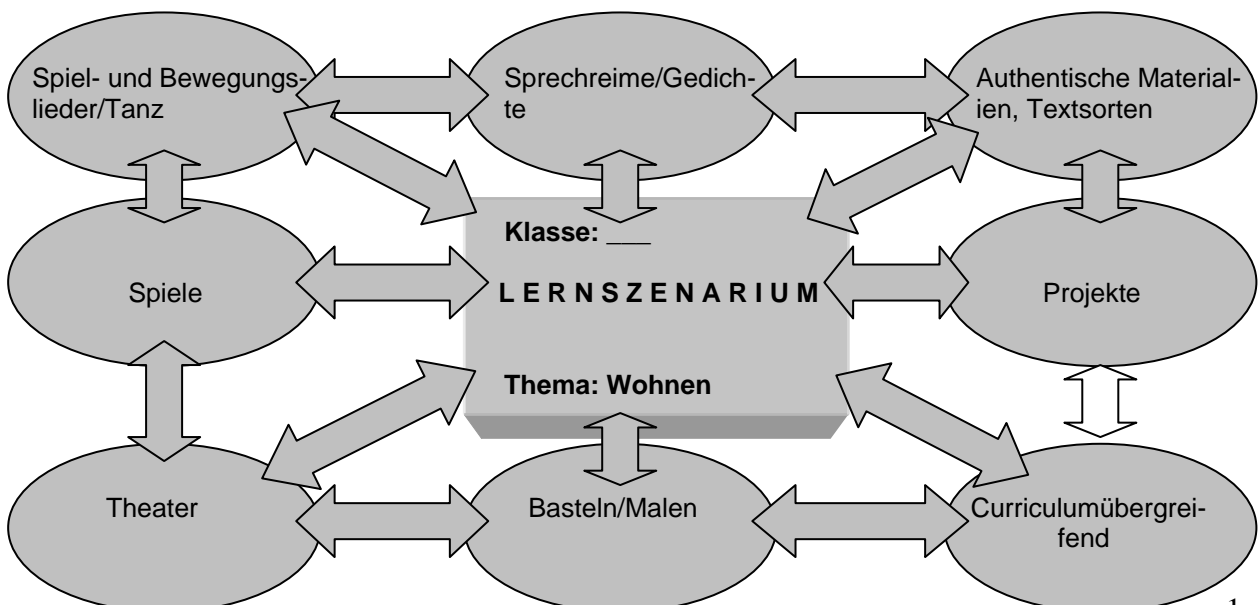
Spiel- und Bewegungslieder/Tanz

Sprechreime/Gedichte

Authentische Materialien, Textsorten

Klasse: ___

Spiele

L E R N S Z E N A R I U M

Projekte

Thema: Wohnen

Theater

Basteln/Malen

Curriculumübergreifend

1